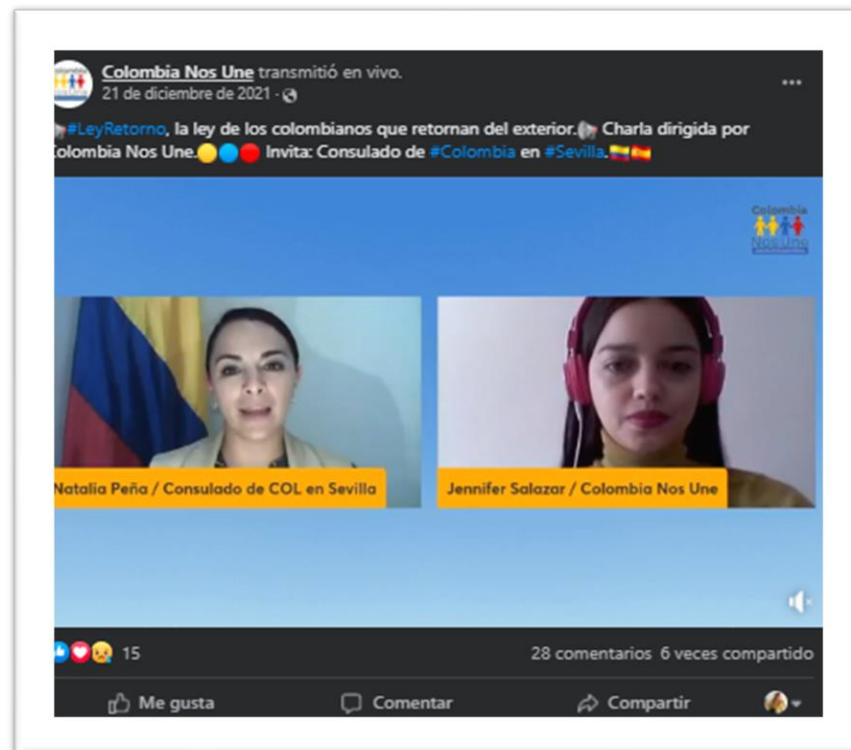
Colombia Nos Une transmitió en vivo.
21 de diciembre de 2021 ·

📢#LeyRetorno, la ley de los colombianos que retornan del exterior.📢 Charla dirigida por Colombia Nos Une.🟡🔵🔴 Invita: Consulado de #Colombia en #Sevilla.🇨🇴🇪🇸

Colombia Nos Une

Natalia Peña / Consulado de COL en Sevilla

Jennifer Salazar / Colombia Nos Une

15

28 comentarios 6 veces compartido

Me gusta

Comentar

Compartir